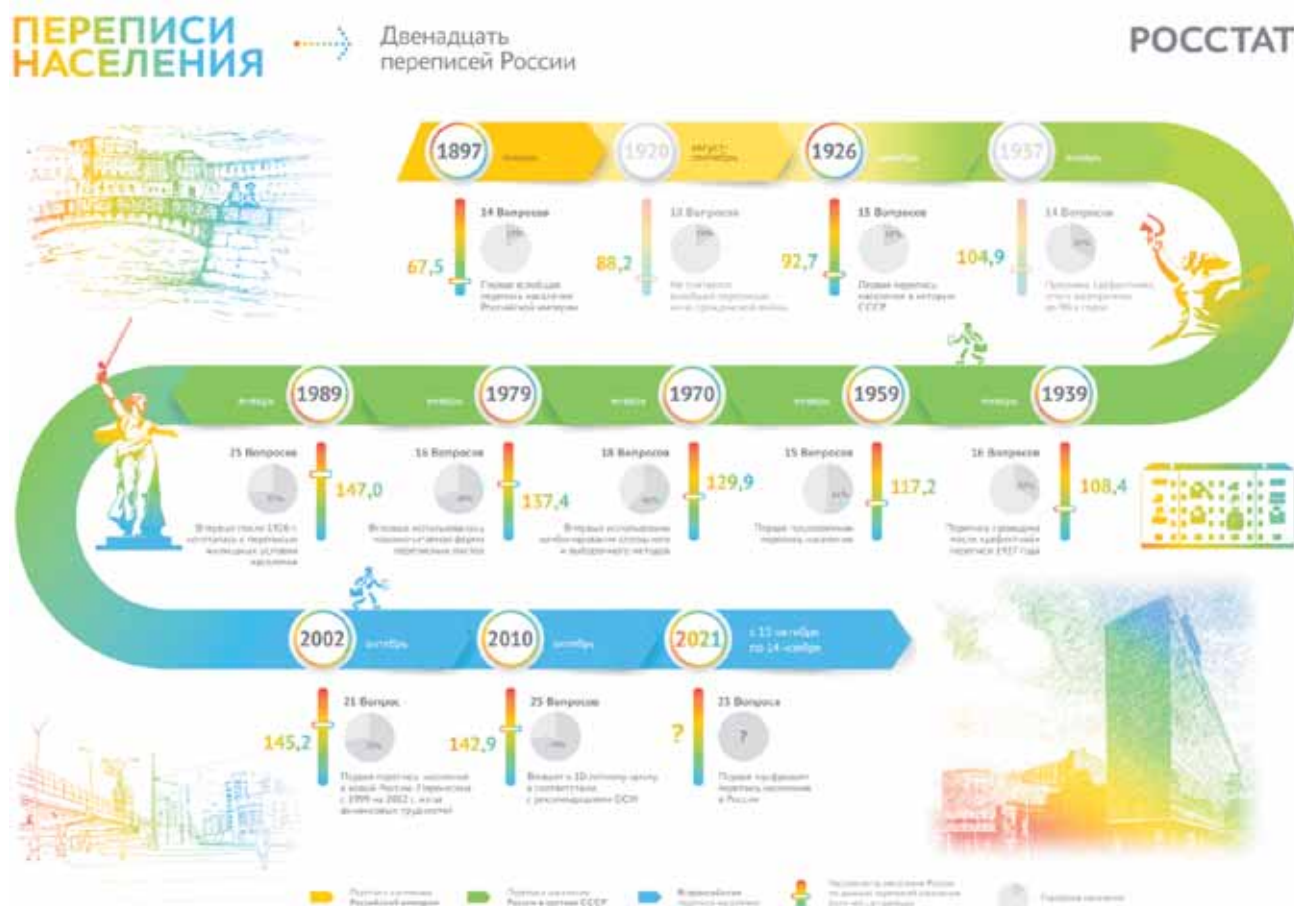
ПЕРЕПИСИ НАСЕЛЕНИЯ

Двенадцать переписей России

РОССТАТ

1897 январь

1920 август-сентябрь

1926 декабрь

1937 январь

14 Вопросов

67,5

Первая всеобщая перепись населения Российской империи

12 Вопросов

88,2

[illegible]

14 Вопросов

92,7

Первая перепись населения в истории СССР

14 Вопросов

104,9

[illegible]

1989 январь

1979 январь

1970 январь

1959 январь

1939 январь

21 Вопросов

147,0

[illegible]

16 Вопросов

137,4

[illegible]

18 Вопросов

129,9

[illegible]

15 Вопросов

117,2

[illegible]

16 Вопросов

108,4

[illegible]

2002 октябрь

2010 октябрь

2021 с 15 октября по 14 ноября

21 Вопрос

145,2

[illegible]

25 Вопросов

142,9

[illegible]

23 Вопроса

?

?

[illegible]

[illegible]